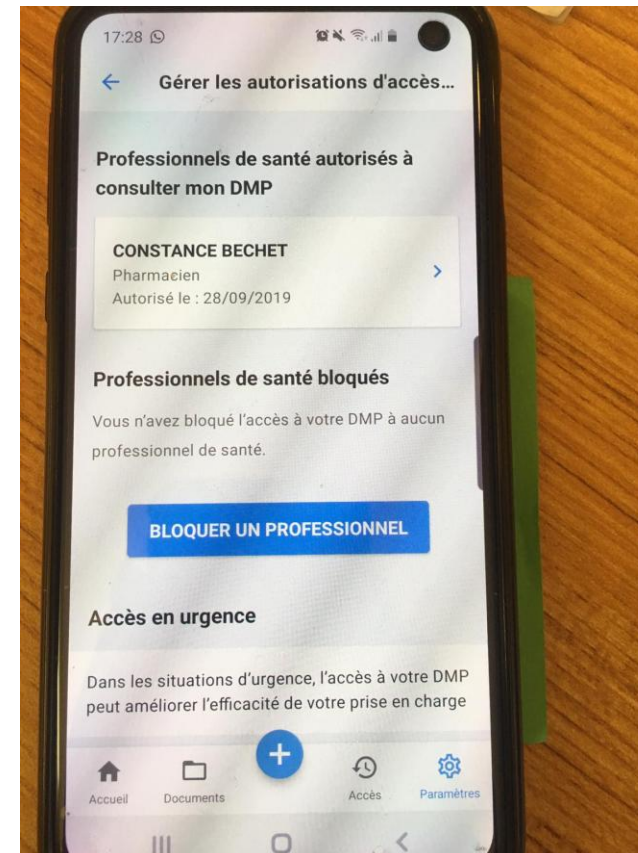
17:28

Gérer les autorisations d'accès...

Professionnels de santé autorisés à consulter mon DMP

CONSTANCE BECHET
Pharmacien
Autorisé le : 28/09/2019

Professionnels de santé bloqués

Vous n'avez bloqué l'accès à votre DMP à aucun professionnel de santé.

BLOQUER UN PROFESSIONNEL

Accès en urgence

Dans les situations d'urgence, l'accès à votre DMP peut améliorer l'efficacité de votre prise en charge

Accueil
Documents
+
Accès
Paramètres